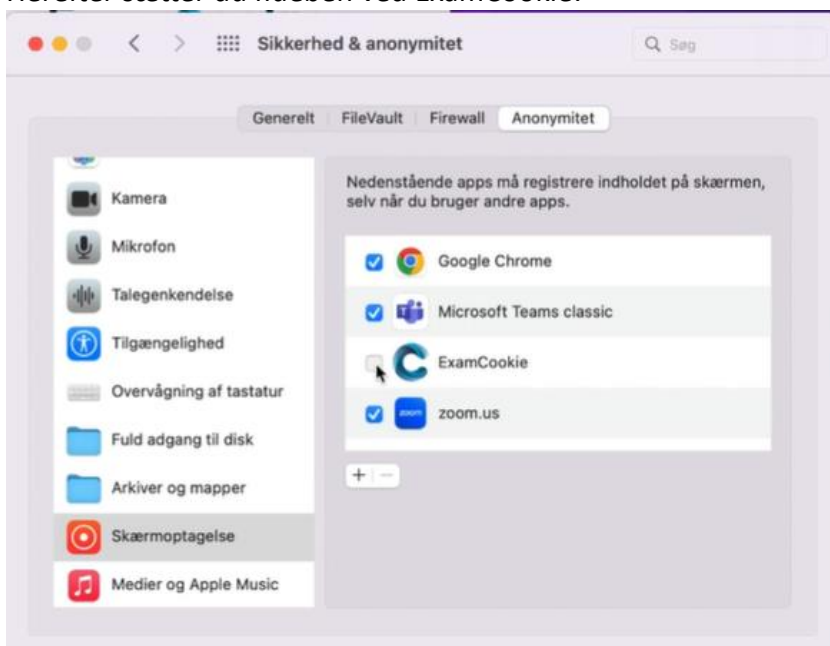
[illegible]

Sikkerhed & anonymitet

Søg

Generelt | FileVault | Firewall | Anonymitet

Kamera

Mikrofon

Talegenkendelse

Tilgængelighed

Overvågning af tastatur

Fuld adgang til disk

Arkiver og mapper

Skærmoptagelse

Medier og Apple Music

Nedenstående apps må registrere indholdet på skærmen, selv når du bruger andre apps.

Google Chrome

Microsoft Teams classic

ExamCookie

zoom

zoom.us

+ −